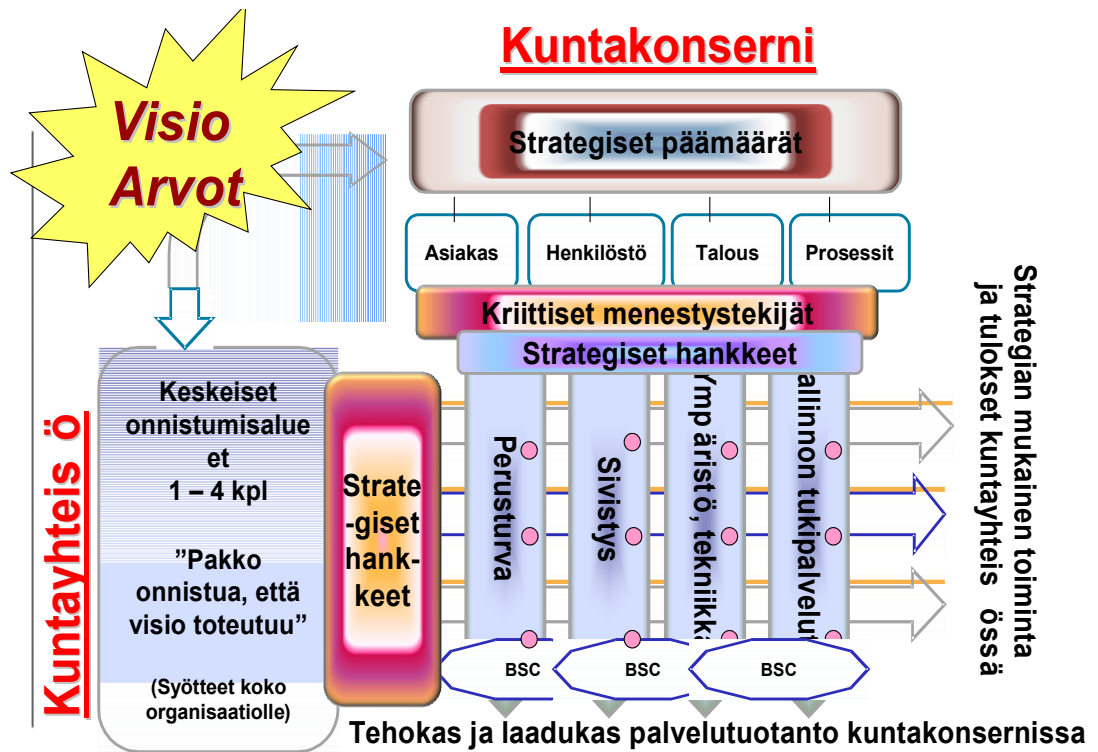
Kuntakonserni

Visio Arvot

Strategiset päämäärät

Asiakas
Henkilöstö
Talous
Prosessit

Kriittiset menestystekijät

Strategiset hankkeet

Kuntayhteis ö

Keskeiset onnistumisalue et 1 – 4 kpl

”Pakko onnistua, että visio toteutuu”

(Syötteet koko organisaatiolle)

Strate -giset hank- keet

Perusturva
Sivistys
Ympäristö, tekniikka
Hallinnon tukipalvelut

BSC
BSC
BSC

Strategian mukainen toiminta ja tulokset kuntayhteis össä

Tehokas ja laadukas palvelutuotanto kuntakonsernissa